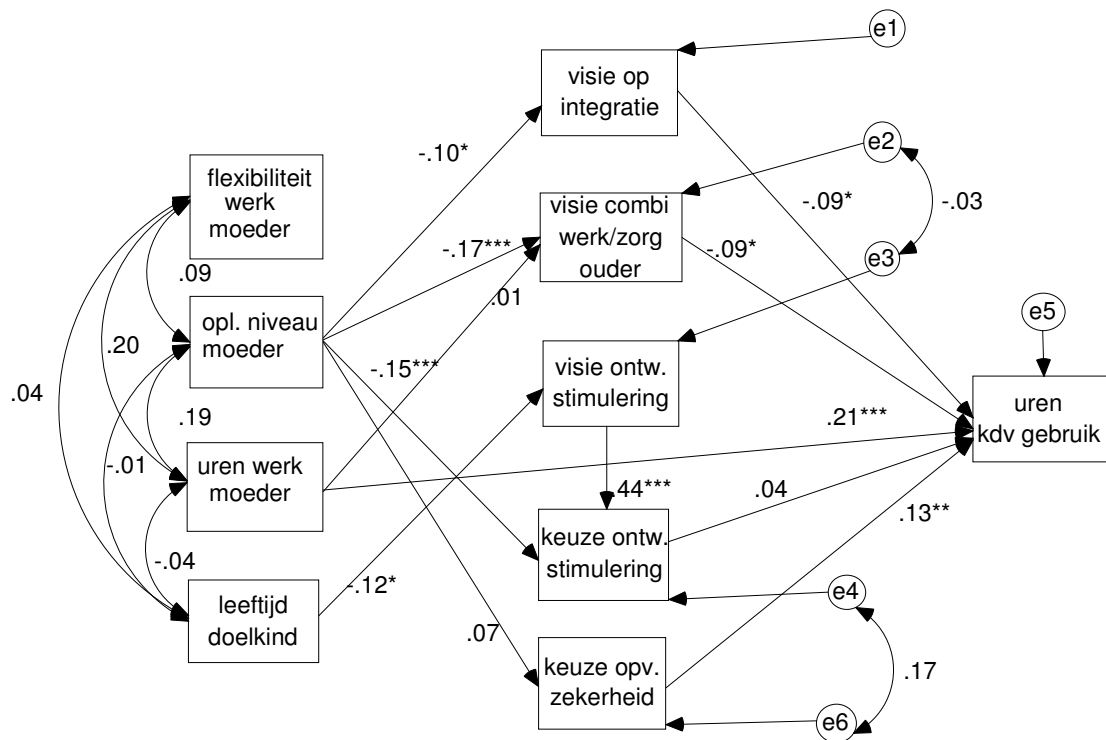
e1
visie op integratie
-.10*
e2
flexibiliteit werk moeder
visie combi werk/zorg ouder
-.09*
-.03
-.17***
-.09*
.09
e3
.01
opl. niveau moeder
.20
e5
-.15***
visie ontw. stimulering
.04
.19
uren kdv gebruik
.21***
-.01
uren werk moeder
44***
.04
.13**
-.04
keuze ontw. stimulering
leeftijd doelkind
-.12*
e4
.07
keuze opv. zekerheid
.17
e6